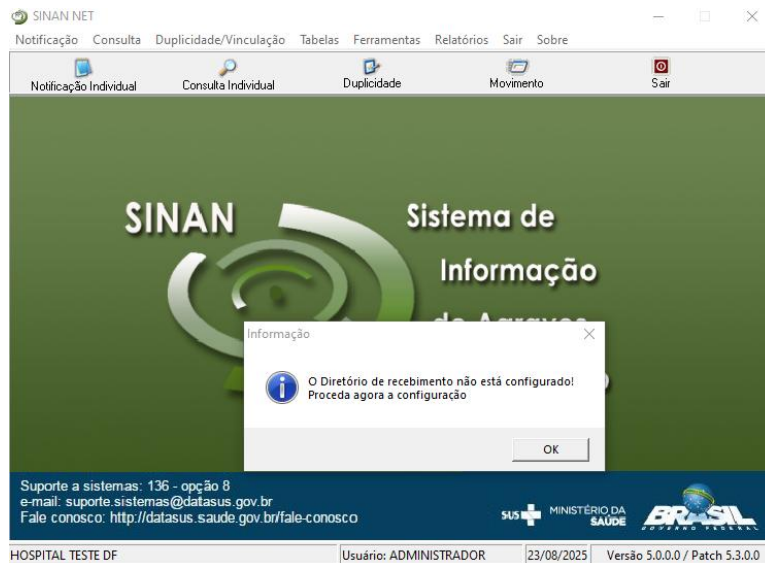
SINAN NET

Notificação Consulta Duplicidade/Vinculação Tabelas Ferramentas Relatórios Sair Sobre

Notificação Individual Consulta Individual Duplicidade Movimento Sair

SINAN Sistema de Informação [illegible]

Informação

O Diretório de recebimento não está configurado!
Proceda agora a configuração

OK

Suporte a sistemas: 136 - opção 8
e-mail: suporte.sistemas@datasus.gov.br
Fale conosco: http://datasus.saude.gov.br/fale-conosco

SUS MINISTÉRIO DA SAÚDE BRASIL GOVERNO FEDERAL

HOSPITAL TESTE DF | Usuário: ADMINISTRADOR | 23/08/2025 | Versão 5.0.0.0 / Patch 5.3.0.0